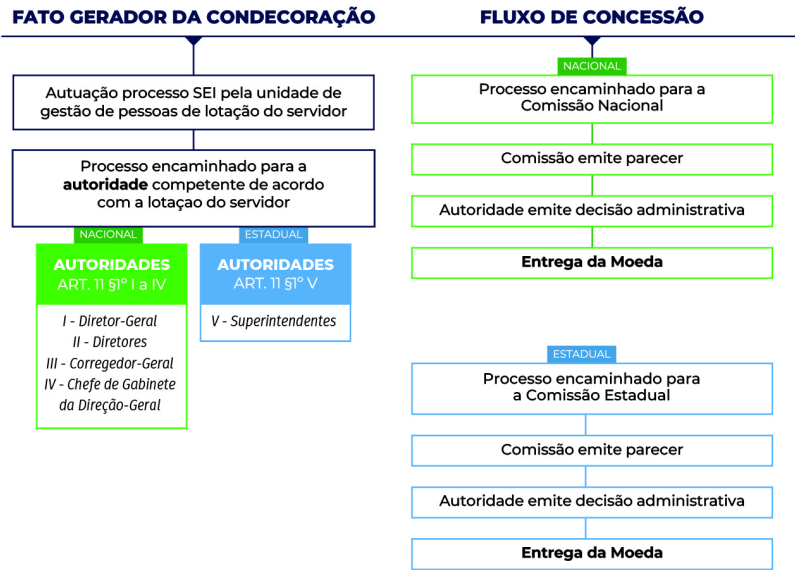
FATO GERADOR DA CONDECORAÇÃO

Autuação processo SEI pela unidade de gestão de pessoas de lotação do servidor

Processo encaminhado para a **autoridade** competente de acordo com a lotaçao do servidor

NACIONAL

AUTORIDADES
ART. 11 §1º I a IV

I - Diretor-Geral
II - Diretores
III - Corregedor-Geral
IV - Chefe de Gabinete da Direção-Geral

ESTADUAL

AUTORIDADES
ART. 11 §1º V

V - Superintendentes

FLUXO DE CONCESSÃO

NACIONAL

Processo encaminhado para a Comissão Nacional

Comissão emite parecer

Autoridade emite decisão administrativa

Entrega da Moeda

ESTADUAL

Processo encaminhado para a Comissão Estadual

Comissão emite parecer

Autoridade emite decisão administrativa

Entrega da Moeda